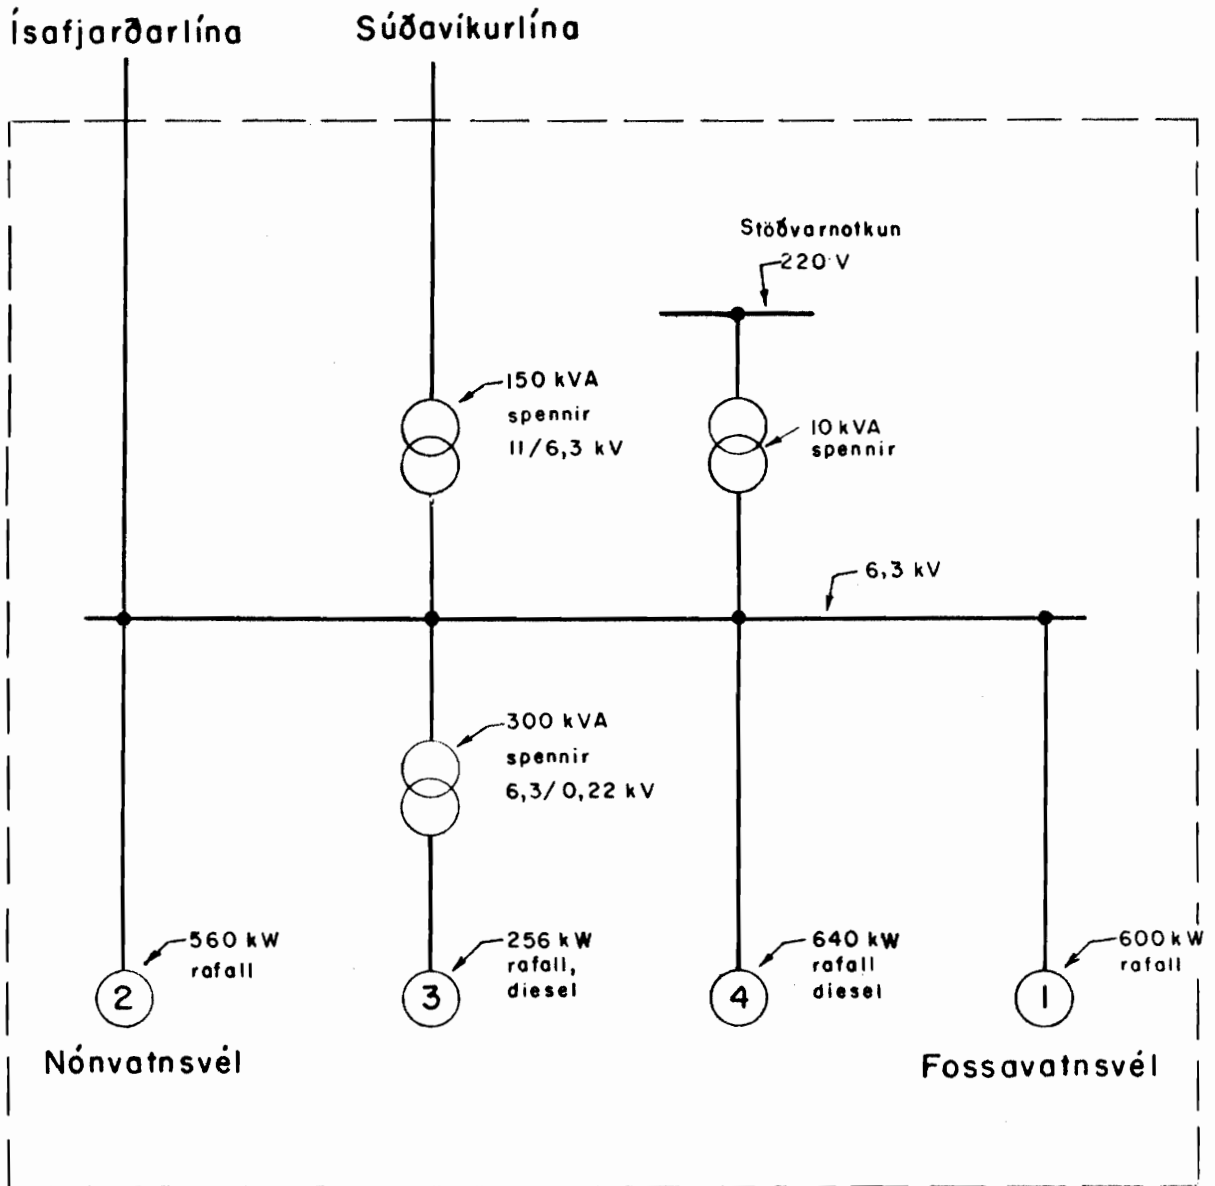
Ísafjarðarlína

Súðavíkurlína

Stöðvarnotkun

220 V

150 kVA spennir 11/6,3 kV

10 kVA spennir

6,3 kV

300 kVA spennir 6,3/0,22 kV

560 kW rafall

2

Nónvatnsvél

256 kW rafall, diesel

3

640 kW rafall diesel

4

600 kW rafall

1

Fossavatnsvél